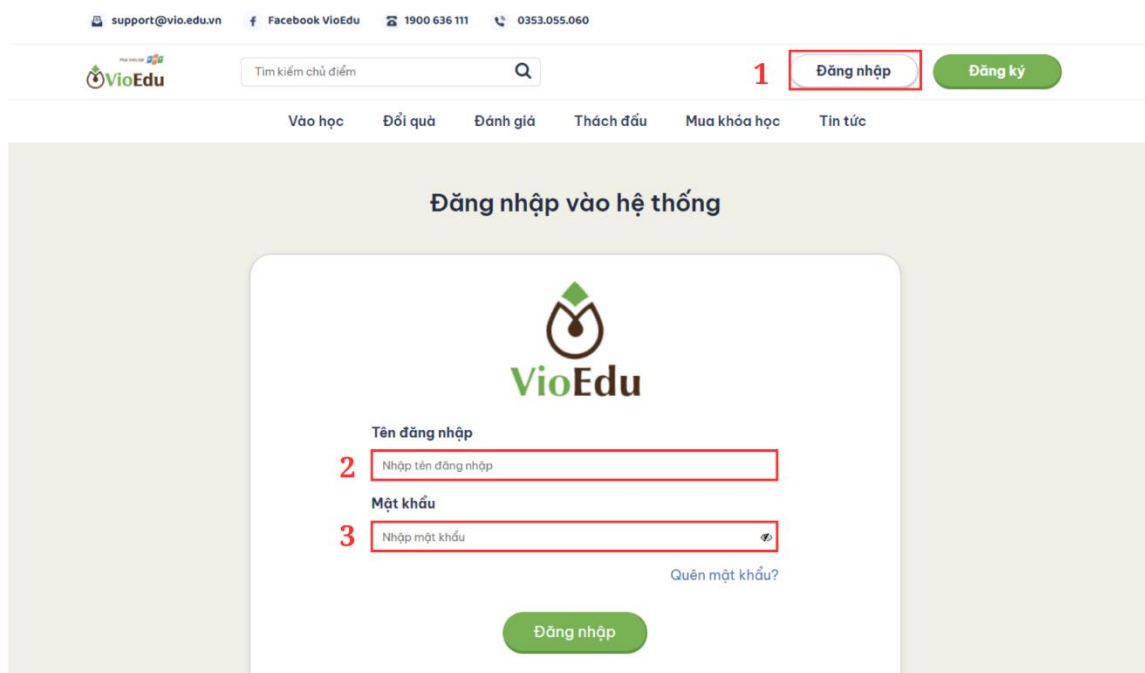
support@vio.edu.vn  Facebook VioEdu  1900 636 111  0353.055.060

VioEdu

Tìm kiếm chủ điểm

1 Đăng nhập

Đăng ký

Vào học  Đổi quà  Đánh giá  Thách đấu  Mua khóa học  Tin tức

Đăng nhập vào hệ thống

VioEdu

Tên đăng nhập

2 Nhập tên đăng nhập

Mật khẩu

3 Nhập mật khẩu

Quên mật khẩu?

Đăng nhập